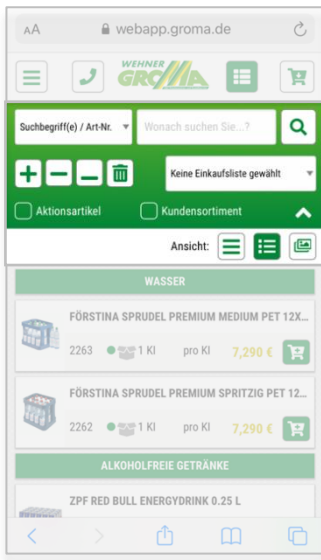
AA webapp.groma.de

WEHNER GROMA

Suchbegriff(e) / Art-Nr.
Wonach suchen Sie...?

Keine Einkaufsliste gewählt

Aktionsartikel
Kundensortiment

Ansicht:

WASSER

FÖRSTINA SPRUDEL PREMIUM MEDIUM PET 12X...
2263 1 KI pro KI 7,290 €

FÖRSTINA SPRUDEL PREMIUM SPRITZIG PET 12...
2262 1 KI pro KI 7,290 €

ALKOHOLFREIE GETRÄNKE

ZPF RED BULL ENERGYDRINK 0.25 L